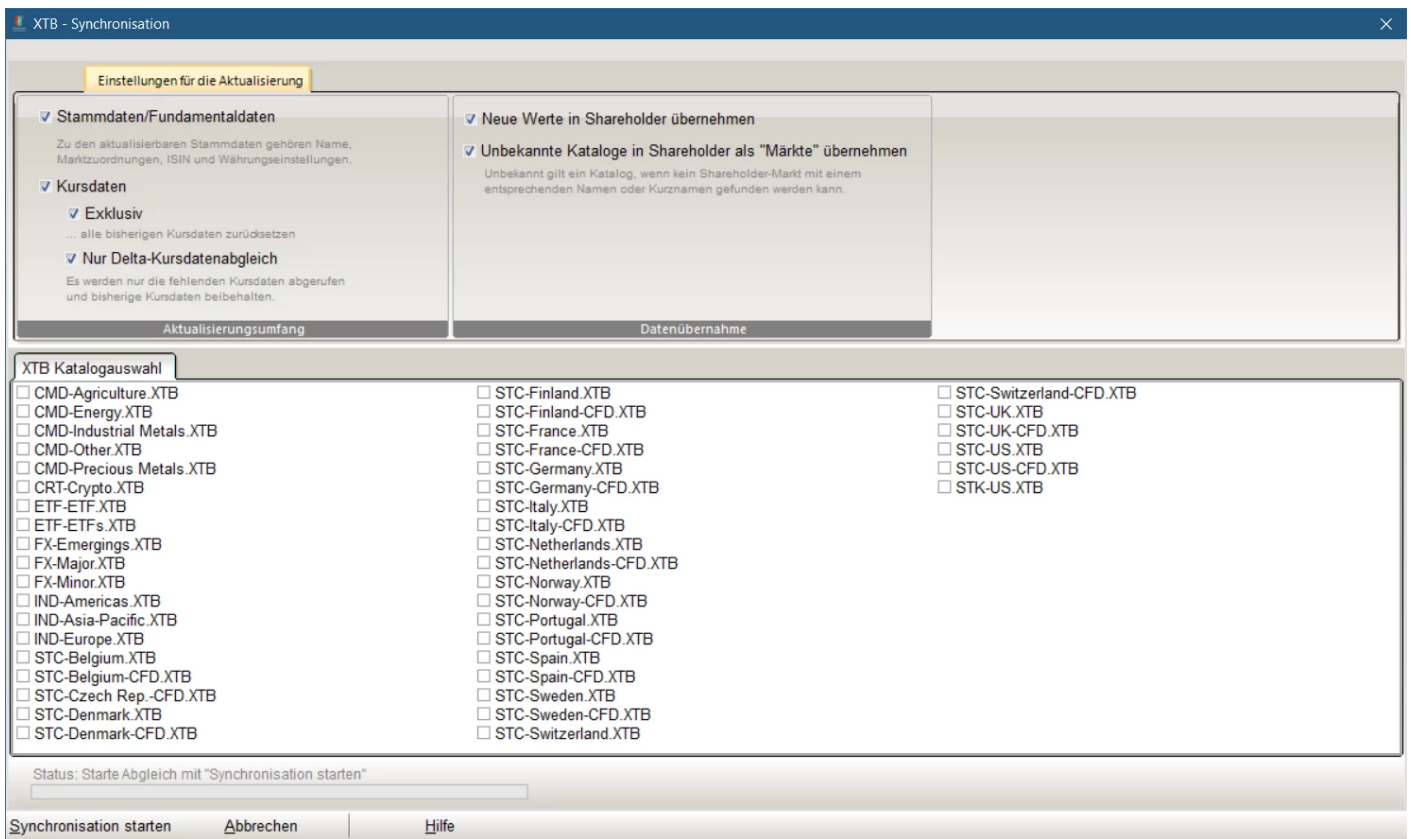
XTB - Synchronisation

Einstellungen für die Aktualisierung

Stammdaten/Fundamentaldaten

Zu den aktualisierbaren Stammdaten gehören Name, Marktzuordnungen, ISIN und Währungseinstellungen.

Kursdaten

Exklusiv

... alle bisherigen Kursdaten zurücksetzen

Nur Delta-Kursdatenabgleich

Es werden nur die fehlenden Kursdaten abgerufen und bisherige Kursdaten beibehalten.

Aktualisierungsumfang

Neue Werte in Shareholder übernehmen

Unbekannte Kataloge in Shareholder als "Märkte" übernehmen

Unbekannt gilt ein Katalog, wenn kein Shareholder-Markt mit einem entsprechenden Namen oder Kurznamen gefunden werden kann.

Datenübernahme

XTB Katalogauswahl

CMD-Agriculture.XTB
CMD-Energy.XTB
CMD-Industrial Metals.XTB
CMD-Other.XTB
CMD-Precious Metals.XTB
CRT-Crypto.XTB
ETF-ETF.XTB
ETF-ETFs.XTB
FX-Emergings.XTB
FX-Major.XTB
FX-Minor.XTB
IND-Americas.XTB
IND-Asia-Pacific.XTB
IND-Europe.XTB
STC-Belgium.XTB
STC-Belgium-CFD.XTB
STC-Czech Rep.-CFD.XTB
STC-Denmark.XTB
STC-Denmark-CFD.XTB

STC-Finland.XTB
STC-Finland-CFD.XTB
STC-France.XTB
STC-France-CFD.XTB
STC-Germany.XTB
STC-Germany-CFD.XTB
STC-Italy.XTB
STC-Italy-CFD.XTB
STC-Netherlands.XTB
STC-Netherlands-CFD.XTB
STC-Norway.XTB
STC-Norway-CFD.XTB
STC-Portugal.XTB
STC-Portugal-CFD.XTB
STC-Spain.XTB
STC-Spain-CFD.XTB
STC-Sweden.XTB
STC-Sweden-CFD.XTB
STC-Switzerland.XTB

STC-Switzerland-CFD.XTB
STC-UK.XTB
STC-UK-CFD.XTB
STC-US.XTB
STC-US-CFD.XTB
STK-US.XTB

Status: Starte Abgleich mit "Synchronisation starten"

Synchronisation starten
Abbrechen
Hilfe